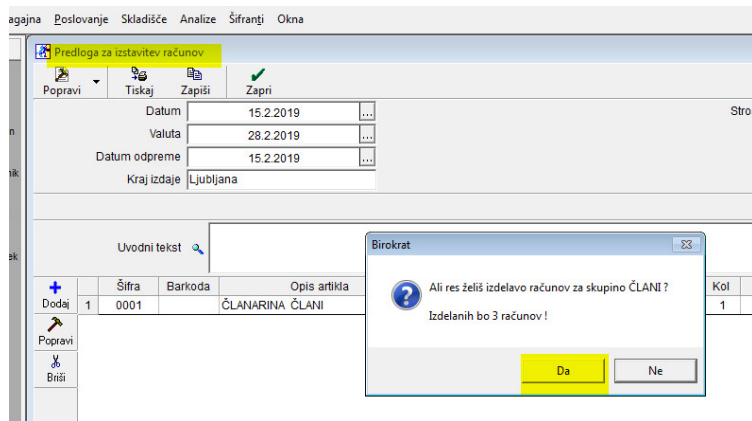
agajna Poslovanje Skladišče Analize Šifranti Okna

Predloga za izstavitev računov

Popravi Tiskaj Zapiši Zapri

Datum 15.2.2019 ...
Valuta 28.2.2019 ...
Datum odpreme 15.2.2019 ...
Kraj izdaje Ljubljana

Stro

n
nik
ek

Uvodni tekst

| | Šifra | Barkoda | Opis artikla | Kol |
|---|---|---|---|---|
| 1 | 0001 | | ČLANARINA ČLANI | 1 |

Dodaj
Popravi
Briši

Birokrat

Ali res želiš izdelavo računov za skupino ČLANI ?

Izdelanih bo 3 računov !

Da Ne